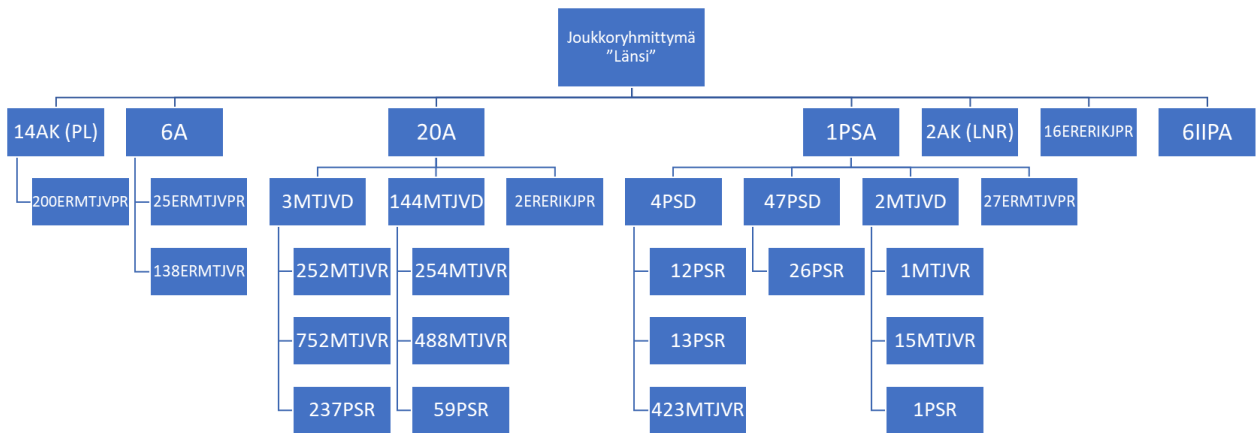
Joukkoryhmittymä ”Länsi”

14AK (PL)
200ERMTJVPR

6A
25ERMTJVPR
138ERMTJVR

20A
3MTJVD
252MTJVR
752MTJVR
237PSR
144MTJVD
254MTJVR
488MTJVR
59PSR
2ERERIKJPR

1PSA
4PSD
12PSR
13PSR
423MTJVR
47PSD
26PSR
2MTJVD
1MTJVR
15MTJVR
1PSR
27ERMTJVPR

2AK (LNR)

16ERERIKJPR

6IIPA